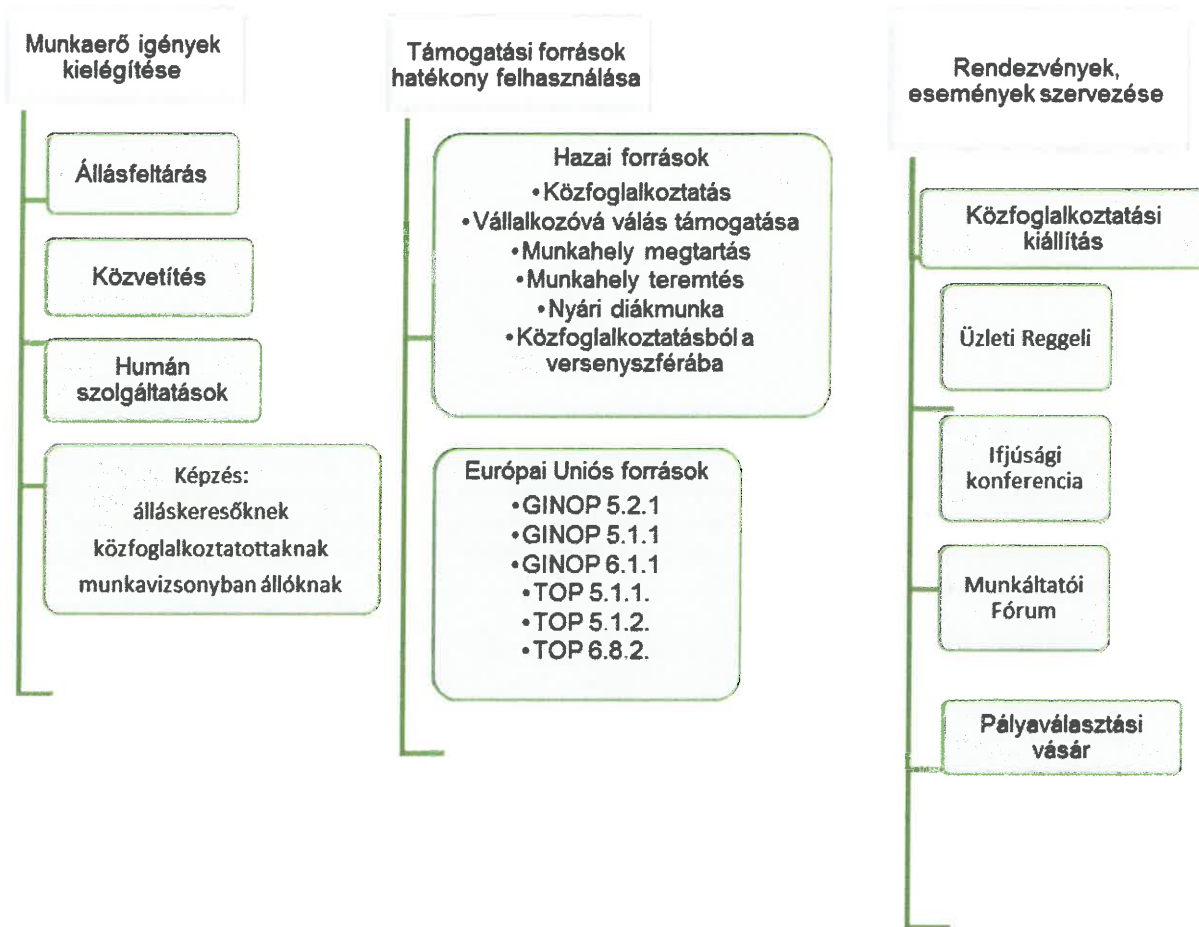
Munkaerő igények kielégítése

Állásfeltárás

Közvetítés

Humán szolgáltatások

Képzés:
álláskeresőknek
közfoglalkoztatottaknak
munkavizsonyban állóknak

Támogatási források hatékony felhasználása

Hazai források
• Közfoglalkoztatás
• Vállalkozóvá válás támogatása
• Munkahely megtartás
• Munkahely teremtés
• Nyári diákmunka
• Közfoglalkoztatásból a versenyszférába

Európai Uniós források
• GINOP 5.2.1
• GINOP 5.1.1
• GINOP 6.1.1
• TOP 5.1.1.
• TOP 5.1.2.
• TOP 6.8.2.

Rendezvények, események szervezése

Közfoglalkoztatási kiállítás

Üzleti Reggeli

Ifjúsági konferencia

Munkáltatói Fórum

Pályaválasztási vásár